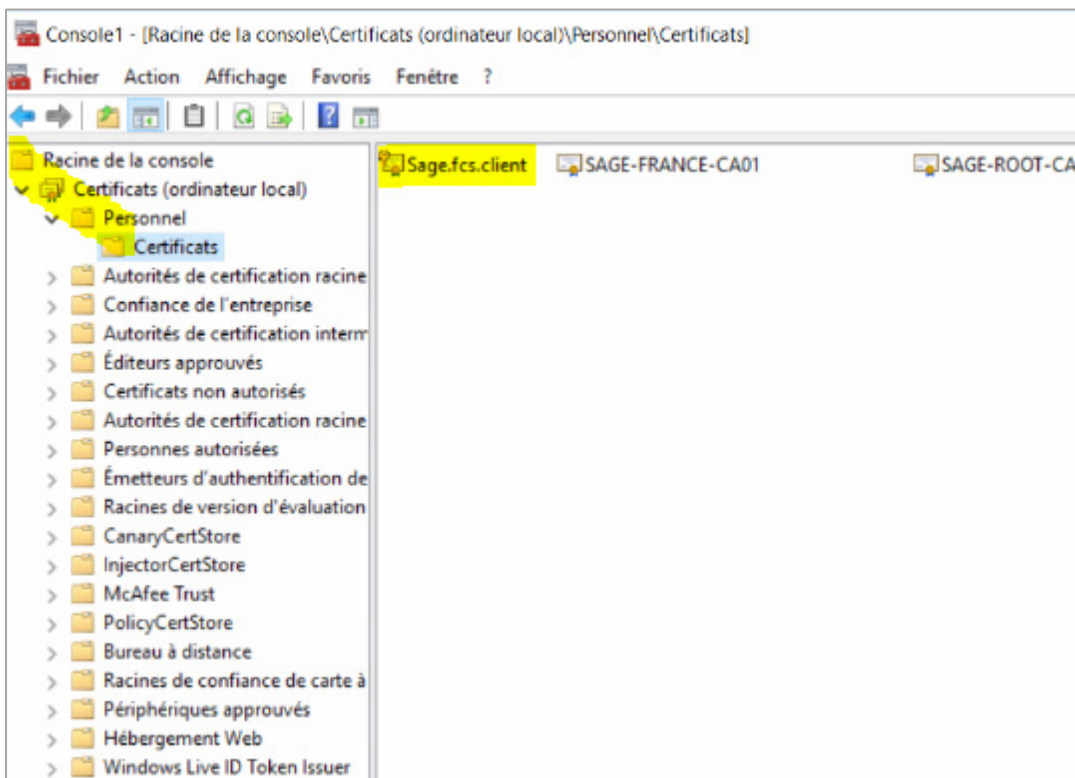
Console1 - [Racine de la console\Certificats (ordinateur local)\Personnel\Certificats]

Fichier Action Affichage Favoris Fenêtre ?

Racine de la console
Certificats (ordinateur local)
Personnel
Certificats
Autorités de certification racine
Confiance de l'entreprise
Autorités de certification interm
Éditeurs approuvés
Certificats non autorisés
Autorités de certification racine
Personnes autorisées
Émetteurs d'authentification de
Racines de version d'évaluation
CanaryCertStore
InjectorCertStore
McAfee Trust
PolicyCertStore
Bureau à distance
Racines de confiance de carte à
Périphériques approuvés
Hébergement Web
Windows Live ID Token Issuer

Sage.fcs.client
SAGE-FRANCE-CA01
SAGE-ROOT-CA